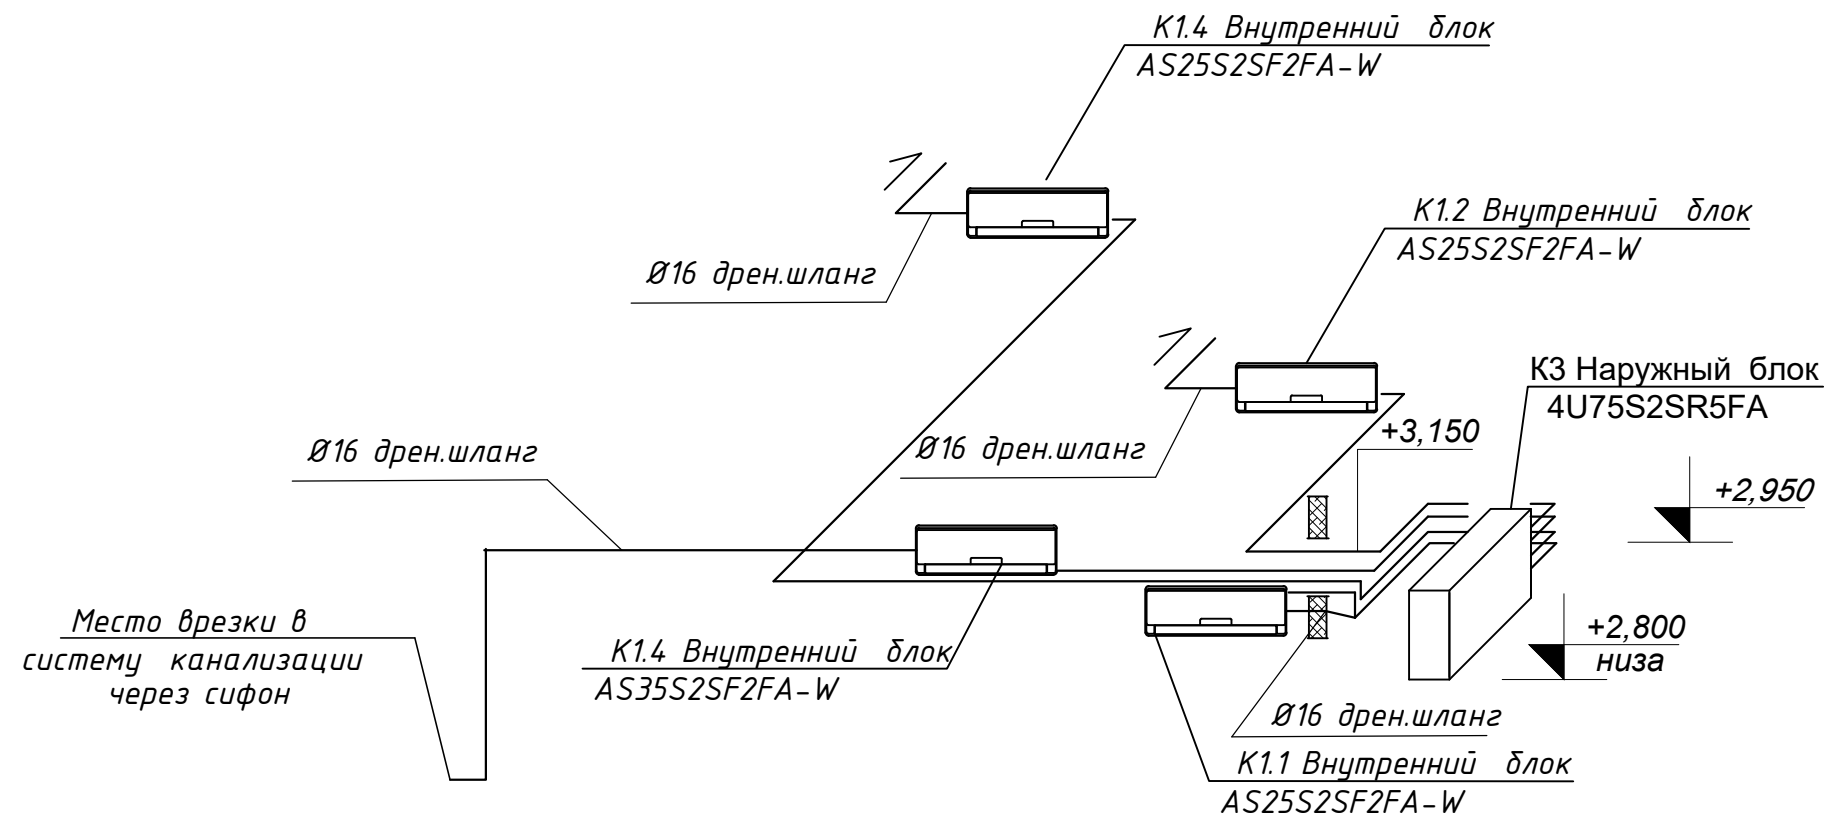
К1.4 Внутренний блок
AS25S2SF2FA-W

Ø16 дрен.шланг

К1.2 Внутренний блок
AS25S2SF2FA-W

К3 Наружный блок
4U75S2SR5FA

Ø16 дрен.шланг

+3,150

Ø16 дрен.шланг

+2,950

Место врезки в системy канализации через сифон

+2,800
низа

К1.4 Внутренний блок
AS35S2SF2FA-W

Ø16 дрен.шланг

К1.1 Внутренний блок
AS25S2SF2FA-W